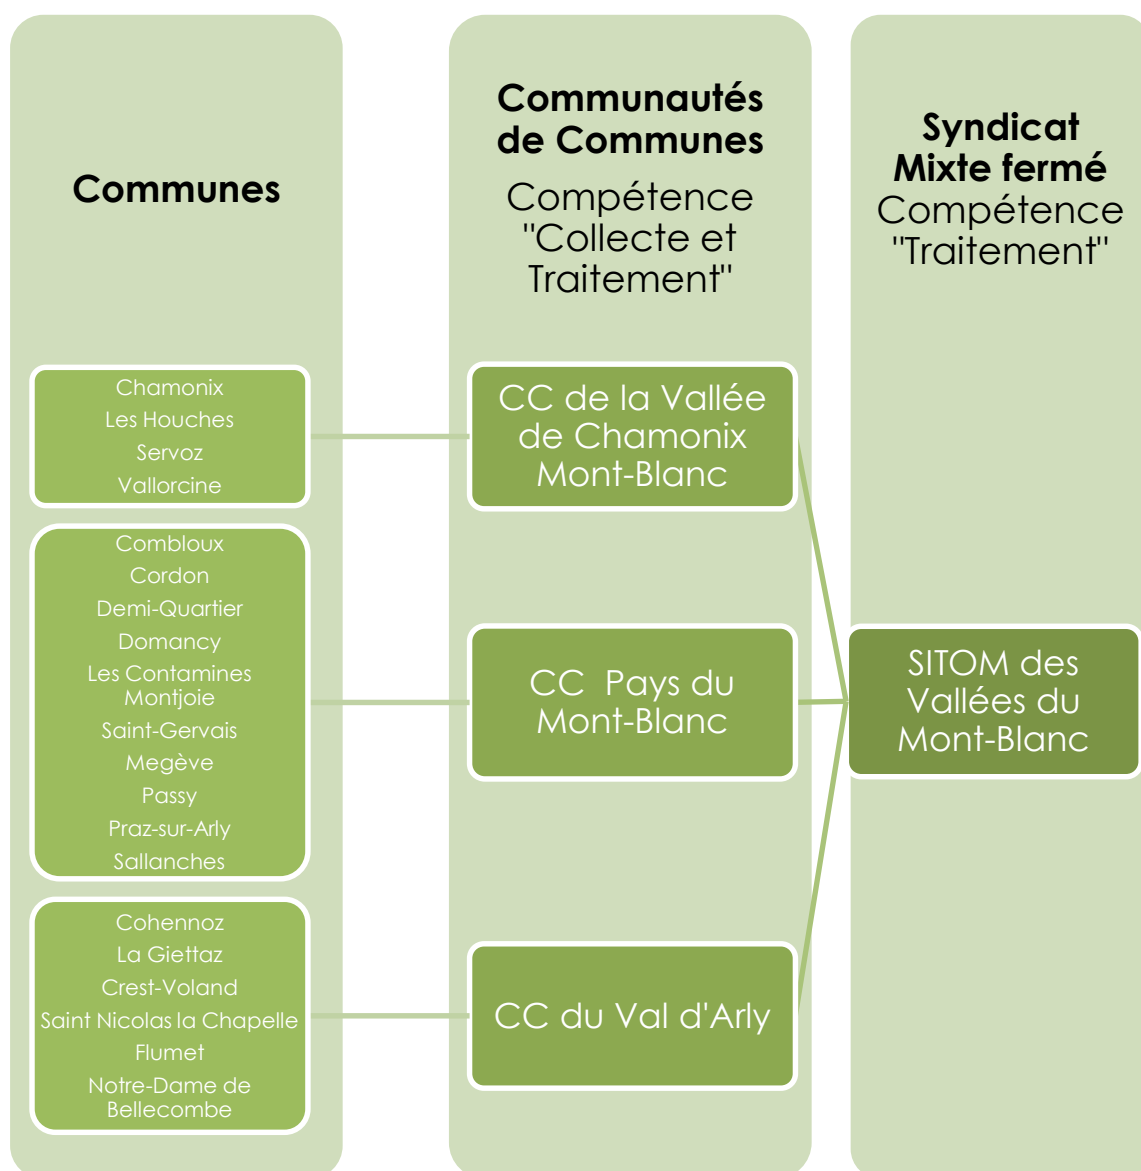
Communes

Communautés de Communes
Compétence "Collecte et Traitement"

Syndicat Mixte fermé
Compétence "Traitement"

Chamonix
Les Houches
Servoz
Vallorcine

Combloux
Cordon
Demi-Quartier
Domancy
Les Contamines Montjoie
Saint-Gervais
Megève
Passy
Praz-sur-Arly
Sallanches

Cohennoz
La Giettaz
Crest-Voland
Saint Nicolas la Chapelle
Flumet
Notre-Dame de Bellecombe

CC de la Vallée de Chamonix Mont-Blanc

CC Pays du Mont-Blanc

CC du Val d'Arly

SITOM des Vallées du Mont-Blanc